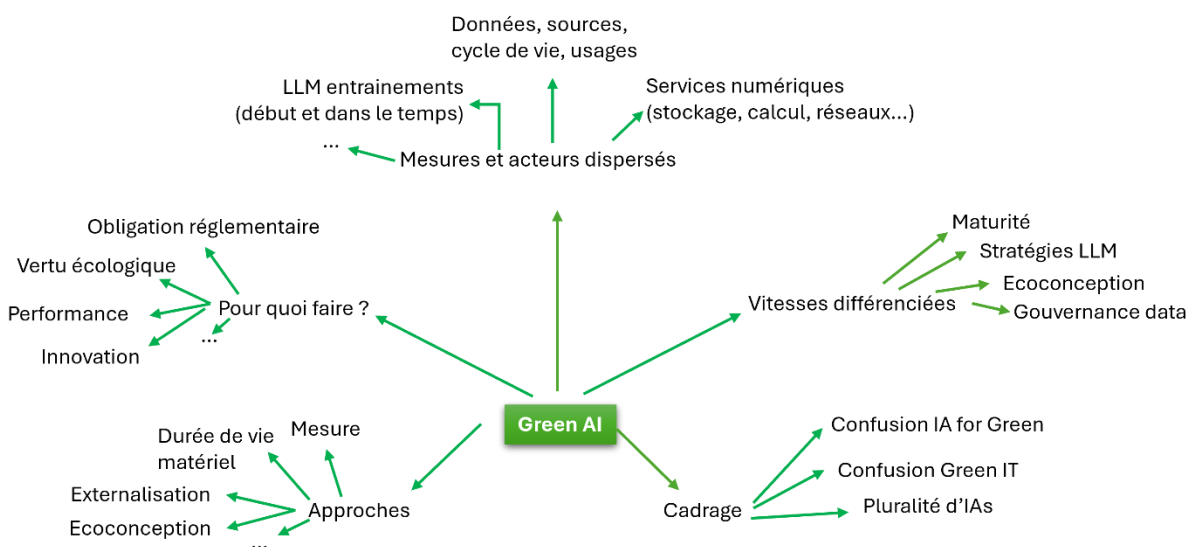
Données, sources, cycle de vie, usages

LLM entrainements (début et dans le temps)

Services numériques (stockage, calcul, réseaux…)

…

Mesures et acteurs dispersés

Obligation réglementaire

Vertu écologique

Performance

Innovation

Pour quoi faire ?

…

Maturité

Stratégies LLM

Ecoconception

Gouvernance data

Vitesses différenciées

Green AI

Durée de vie matériel

Mesure

Externalisation

Ecoconception

Approches

…

Confusion IA for Green

Confusion Green IT

Pluralité d'IAs

Cadrage